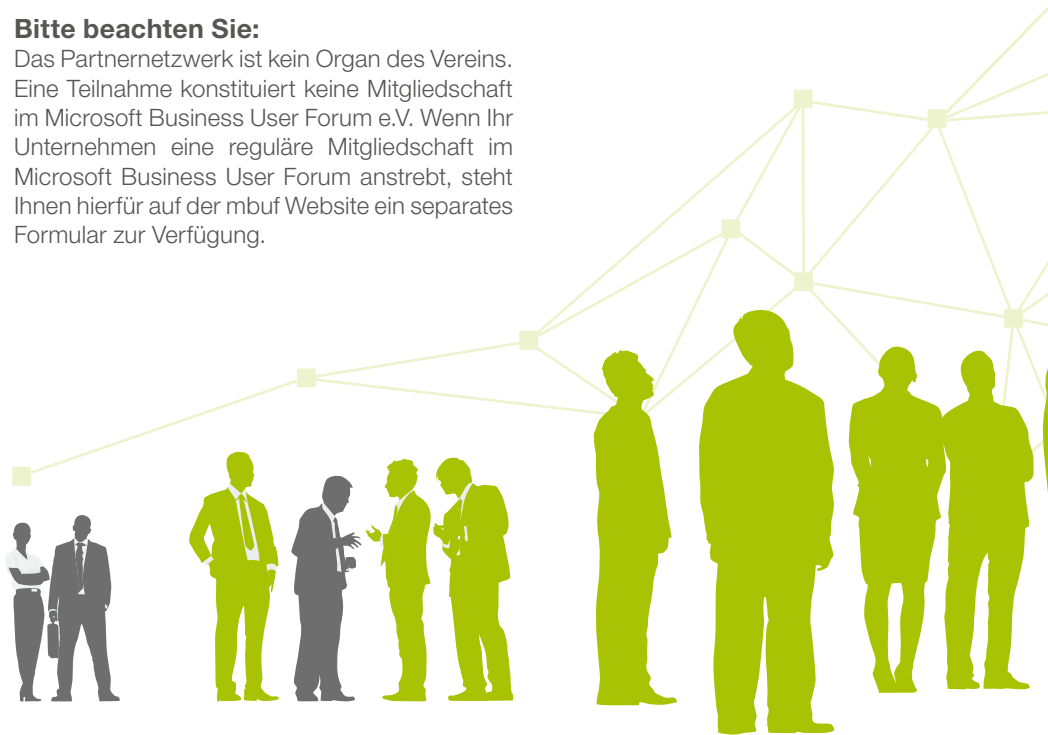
**Bitte beachten Sie:**
Das Partnernetzwerk ist kein Organ des Vereins. Eine Teilnahme konstituiert keine Mitgliedschaft im Microsoft Business User Forum e.V. Wenn Ihr Unternehmen eine reguläre Mitgliedschaft im Microsoft Business User Forum anstrebt, steht Ihnen hierfür auf der mbuf Website ein separates Formular zur Verfügung.